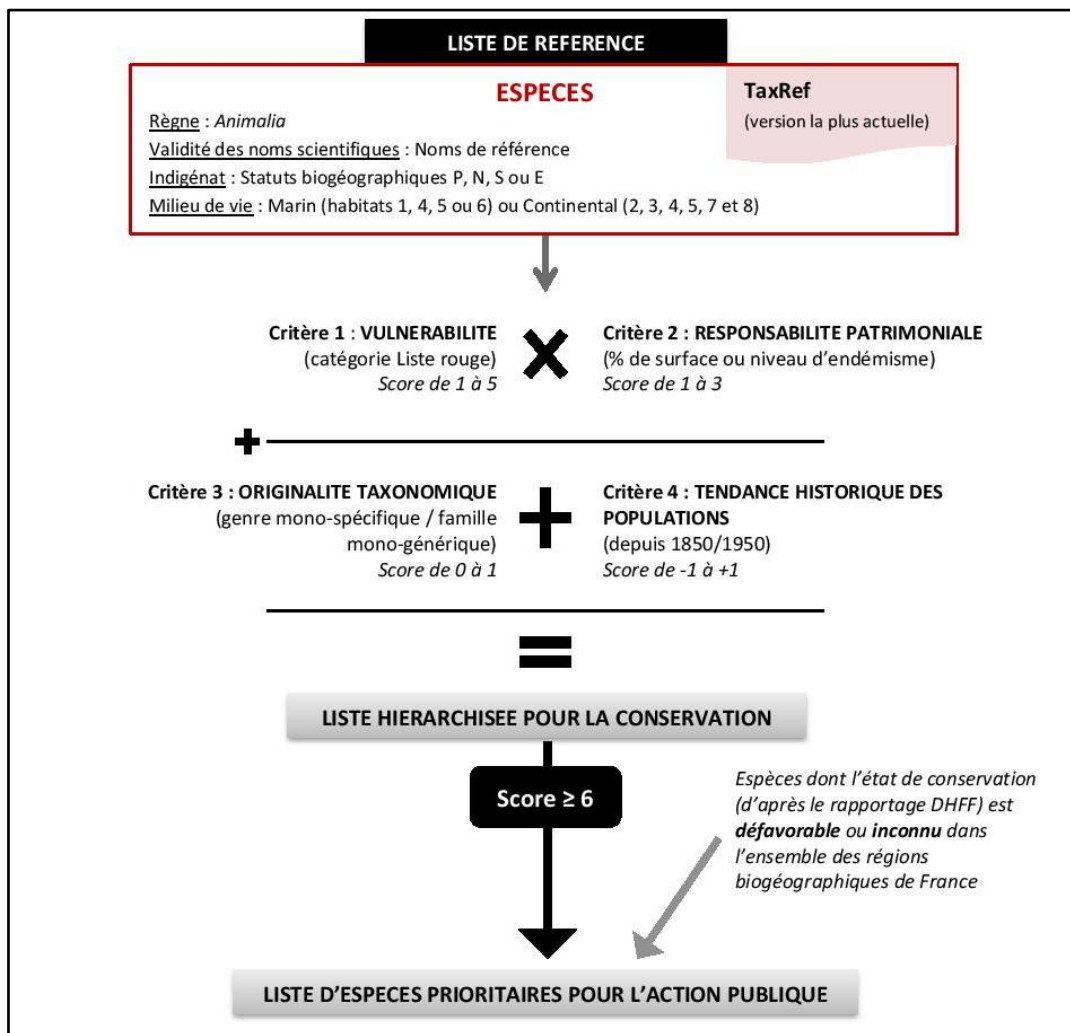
LISTE DE REFERENCE

ESPECES

TaxRef
(version la plus actuelle)

Règne : *Animalia*
Validité des noms scientifiques : Noms de référence
Indigénat : Statuts biogéographiques P, N, S ou E
Milieu de vie : Marin (habitats 1, 4, 5 ou 6) ou Continental (2, 3, 4, 5, 7 et 8)

Critère 1 : VULNERABILITE
(catégorie Liste rouge)
*Score de 1 à 5*

Critère 2 : RESPONSABILITE PATRIMONIALE
(% de surface ou niveau d'endémisme)
*Score de 1 à 3*

Critère 3 : ORIGINALITE TAXONOMIQUE
(genre mono-spécifique / famille mono-générique)
*Score de 0 à 1*

Critère 4 : TENDANCE HISTORIQUE DES POPULATIONS
(depuis 1850/1950)
*Score de -1 à +1*

LISTE HIERARCHISEE POUR LA CONSERVATION

Score ≥ 6

*Espèces dont l'état de conservation (d'après le rapportage DHFF) est **défavorable** ou **inconnu** dans l'ensemble des régions biogéographiques de France*

LISTE D'ESPECES PRIORITAIRES POUR L'ACTION PUBLIQUE